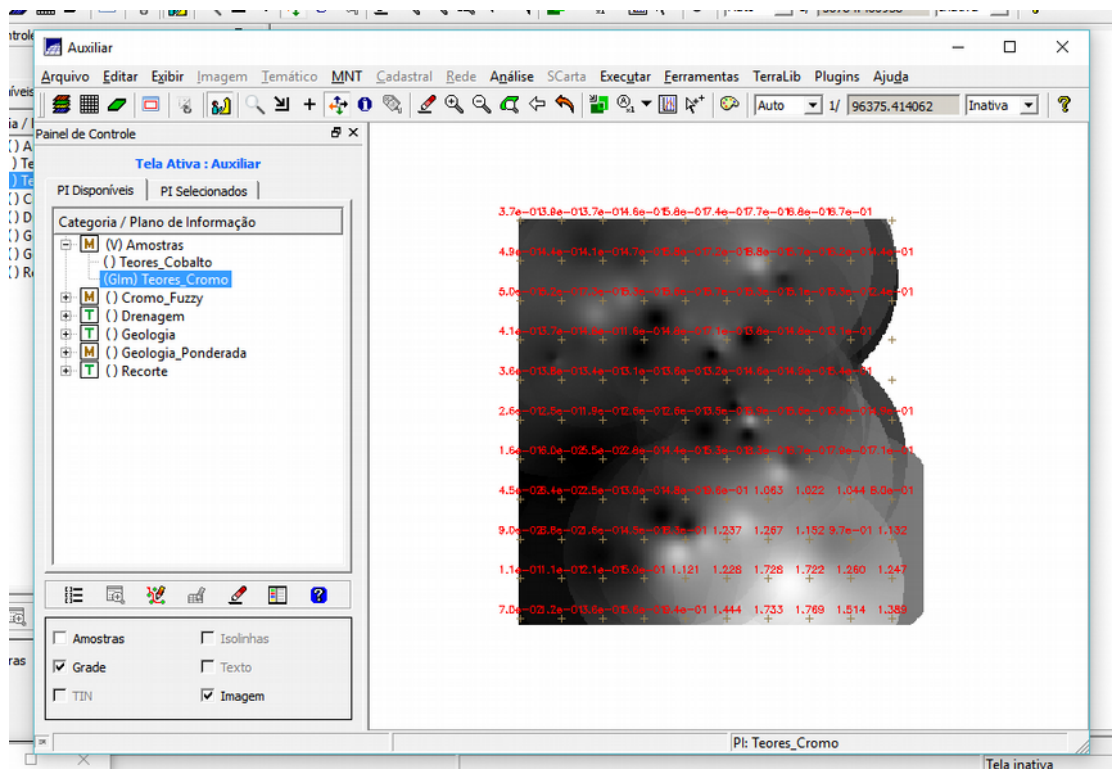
Auxiliar

Arquivo Editar Exibir Imagem Temático MNT Cadastral Rede Análise SCarta Executar Ferramentas TerraLib Plugins Ajuda

Auto 1/ 96375.414062 Inativa ?

Painel de Controle

Tela Ativa : Auxiliar

PI Disponíveis PI Selecionados

Categoria / Plano de Informação

M (V) Amostras
() Teores_Cobalto
(Glm) Teores_Cromo
M () Cromo_Fuzzy
T () Drenagem
T () Geologia
M () Geologia_Ponderada
T () Recorte

Amostras
Isolinhas
Grade
Texto
TIN
Imagem

3.7e-013.8e-013.7e-014.6e-015.8e-017.4e-017.7e-016.8e-016.7e-01
4.9e-014.4e-014.1e-014.7e-016.8e-017.2e-018.8e-015.5e-016.2e-014.4e-01
5.0e-016.2e-017.2e-013.9e-015.8e-015.7e-015.5e-015.1e-016.8e-012.4e-01
4.1e-013.7e-014.6e-011.6e-014.6e-017.1e-013.6e-014.6e-013.1e-01
3.6e-013.8e-013.4e-013.1e-013.6e-013.2e-014.6e-014.9e-015.4e-01
2.6e-012.5e-011.9e-012.6e-012.6e-013.5e-016.9e-016.6e-016.6e-014.9e-01
1.6e-016.0e-015.5e-012.8e-014.4e-015.3e-016.3e-016.7e-017.9e-017.1e-01
4.5e-015.4e-012.5e-013.0e-014.8e-016.6e-01 1.063 1.022 1.044 8.0e-01
9.0e-015.8e-012.6e-014.5e-016.3e-01 1.237 1.267 1.152 9.7e-01 1.132
1.1e-011.1e-012.1e-015.0e-01 1.121 1.228 1.728 1.722 1.260 1.247
7.0e-011.2e-013.6e-015.6e-019.4e-01 1.444 1.733 1.769 1.514 1.389

PI: Teores_Cromo

Tela inativa